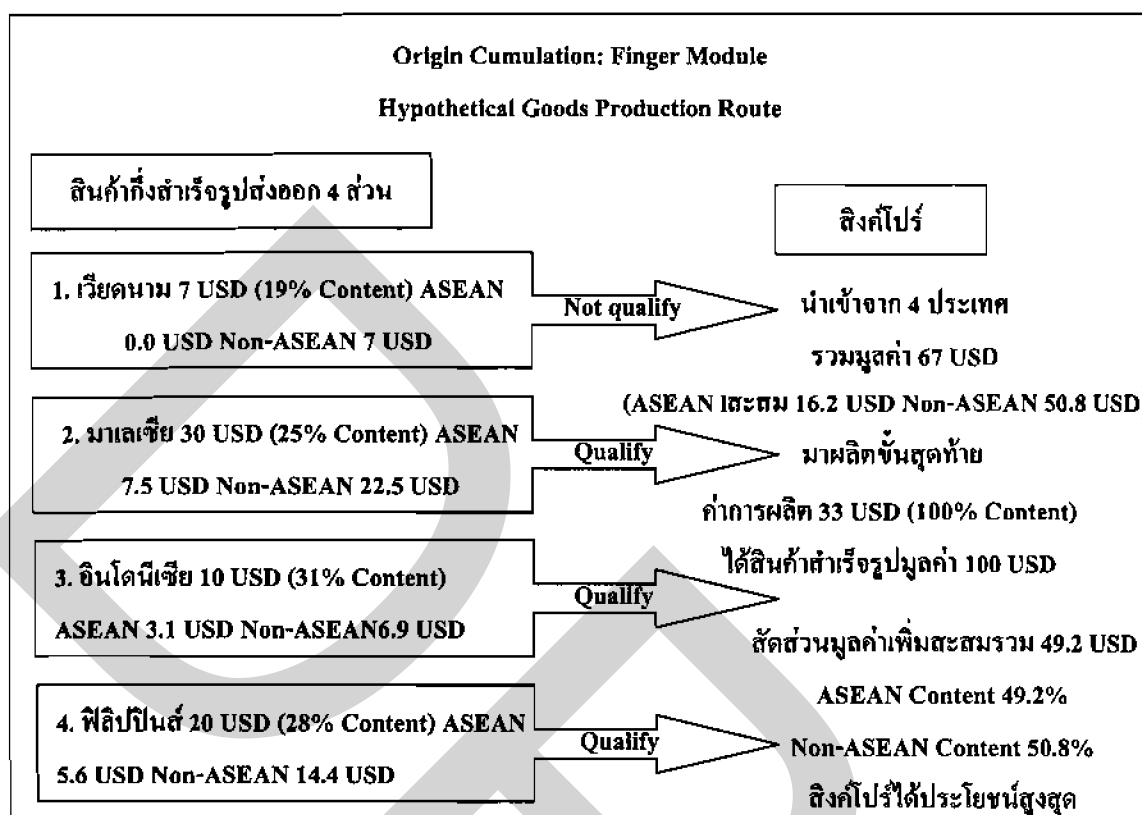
Origin Cumulation: Finger Module

Hypothetical Goods Production Route

สินค้ากึ่งสำเร็จรูปส่งออก 4 ส่วน

สิงค์โปร์

1. เวียดนาม 7 USD (19% Content) ASEAN 0.0 USD Non-ASEAN 7 USD

Not qualify

2. มาเลเซีย 30 USD (25% Content) ASEAN 7.5 USD Non-ASEAN 22.5 USD

Qualify

3. อินโดนีเซีย 10 USD (31% Content) ASEAN 3.1 USD Non-ASEAN6.9 USD

Qualify

4. ฟิลิปปินส์ 20 USD (28% Content) ASEAN 5.6 USD Non-ASEAN 14.4 USD

Qualify

นำเข้าจาก 4 ประเทศ

รวมมูลค่า 67 USD

(ASEAN เสะสม 16.2 USD Non-ASEAN 50.8 USD

มาผลิตขั้นสุดท้าย

ค่าการผลิต 33 USD (100% Content)

ได้สินค้าสำเร็จรูปมูลค่า 100 USD

สัดส่วนมูลค่าเพิ่มสะสมรวม 49.2 USD

ASEAN Content 49.2%

Non-ASEAN Content 50.8%

สิงค์โปร์ได้ประโยชน์สูงสุด